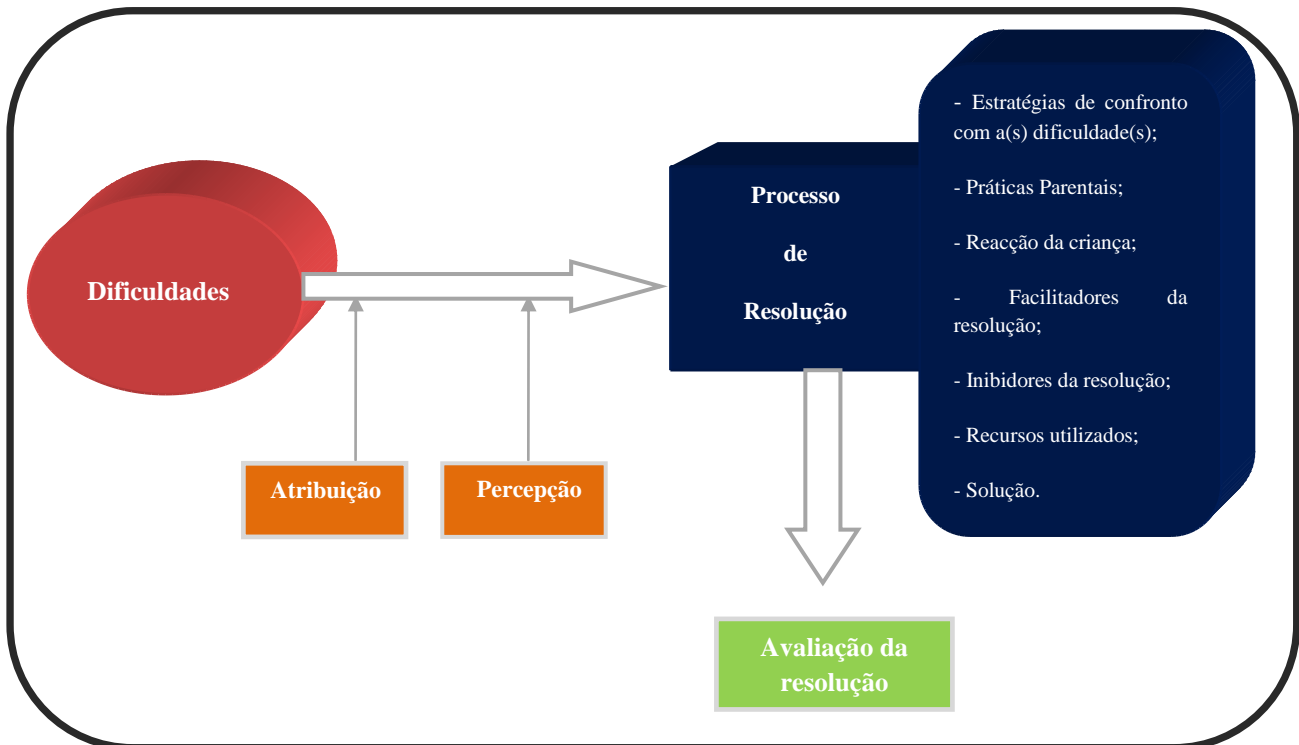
Dificuldades

Atribuição

Percepção

Processo de Resolução

- Estratégias de confronto com a(s) dificuldade(s);

- Práticas Parentais;

- Reacção da criança;

- Facilitadores da resolução;

- Inibidores da resolução;

- Recursos utilizados;

- Solução.

Avaliação da resolução